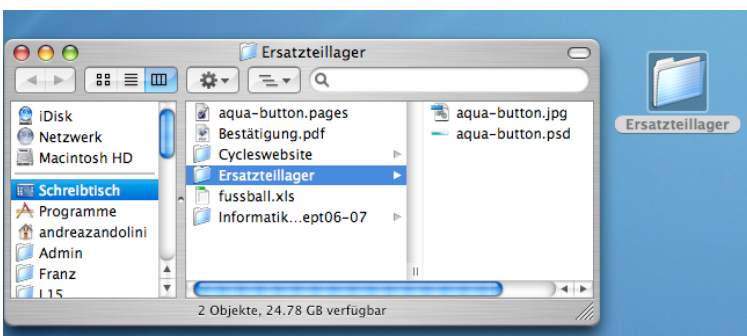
Ersatzteillager

iDisk
Netzwerk
Macintosh HD
Schreibtisch
Programme
andreazandolini
Admin
Franz
L15

aqua-button.pages
Bestätigung.pdf
Cycleswebsite
Ersatzteillager
fussball.xls
Informatik...ept06-07

aqua-button.jpg
aqua-button.psd

2 Objekte, 24.78 GB verfügbar

Ersatzteillager